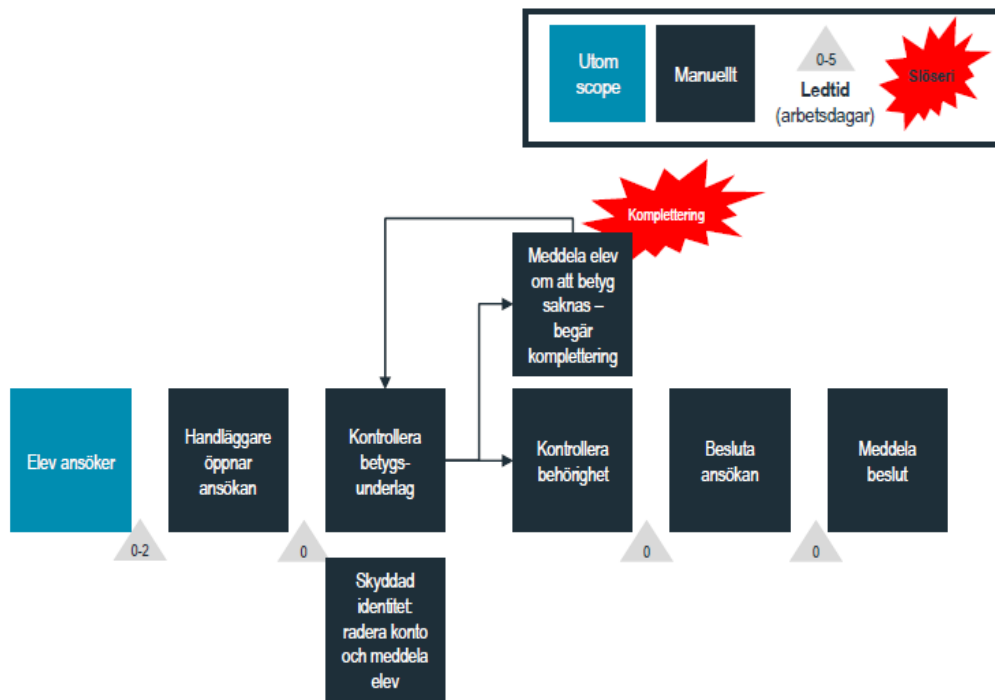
Utom scope

Manuellt

0-5
Ledtid
(arbetsdagar)

Slöseri

Komplettering

Meddela elev om att betyg saknas – begär komplettering

Elev ansöker

0-2

Handläggare öppnar ansökan

0

Kontrollera betygs-underlag

Skyddad identitet: radera konto och meddela elev

Kontrollera behörighet

0

Besluta ansökan

0

Meddela beslut